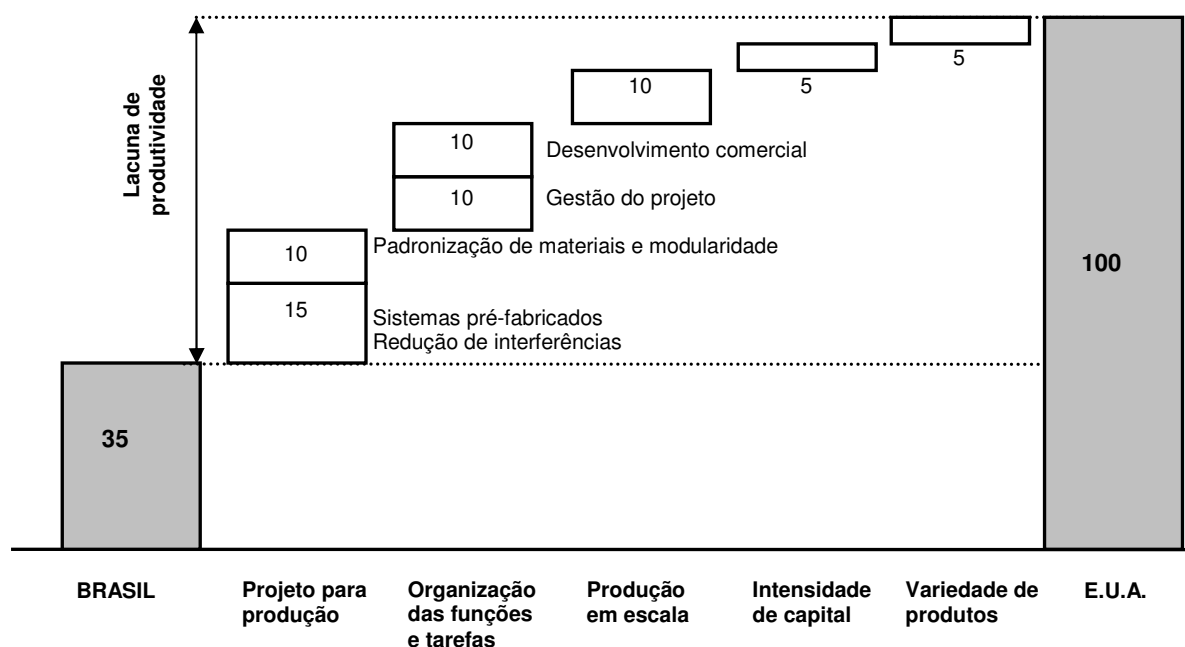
Lacuna de produtividade

10

5

5

10

Desenvolvimento comercial

10

Gestão do projeto

10

Padronização de materiais e modularidade

15

Sistemas pré-fabricados
Redução de interferências

100

35

BRASIL

Projeto para produção

Organização das funções e tarefas

Produção em escala

Intensidade de capital

Variedade de produtos

E.U.A.